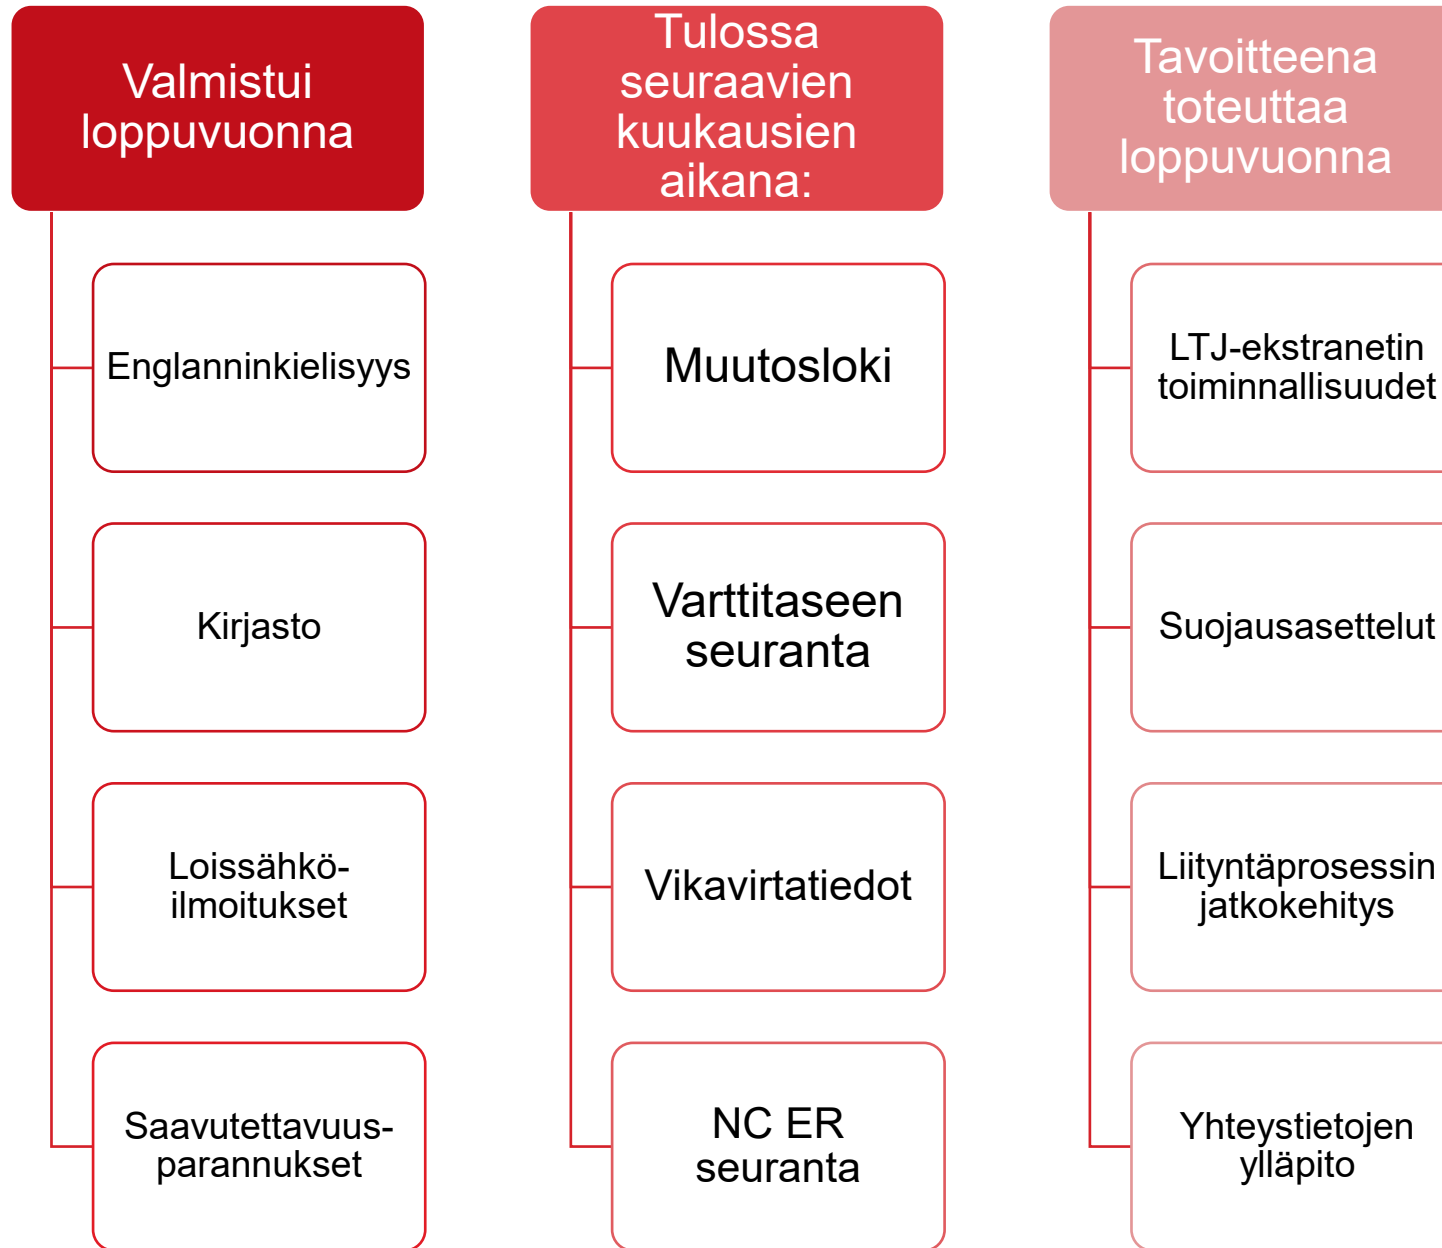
Valmistui loppuvuonna

Englanninkielisyys

Kirjasto

Loissähkö-ilmoitukset

Saavutettavuus-parannukset

Tulossa seuraavien kuukausien aikana:

Muutosloki

Varttitaseen seuranta

Vikavirtatiedot

NC ER seuranta

Tavoitteena toteuttaa loppuvuonna

LTJ-ekstranetin toiminnallisuudet

Suojausasettelut

Liityntäprosessin jatkokehitys

Yhteystietojen ylläpito